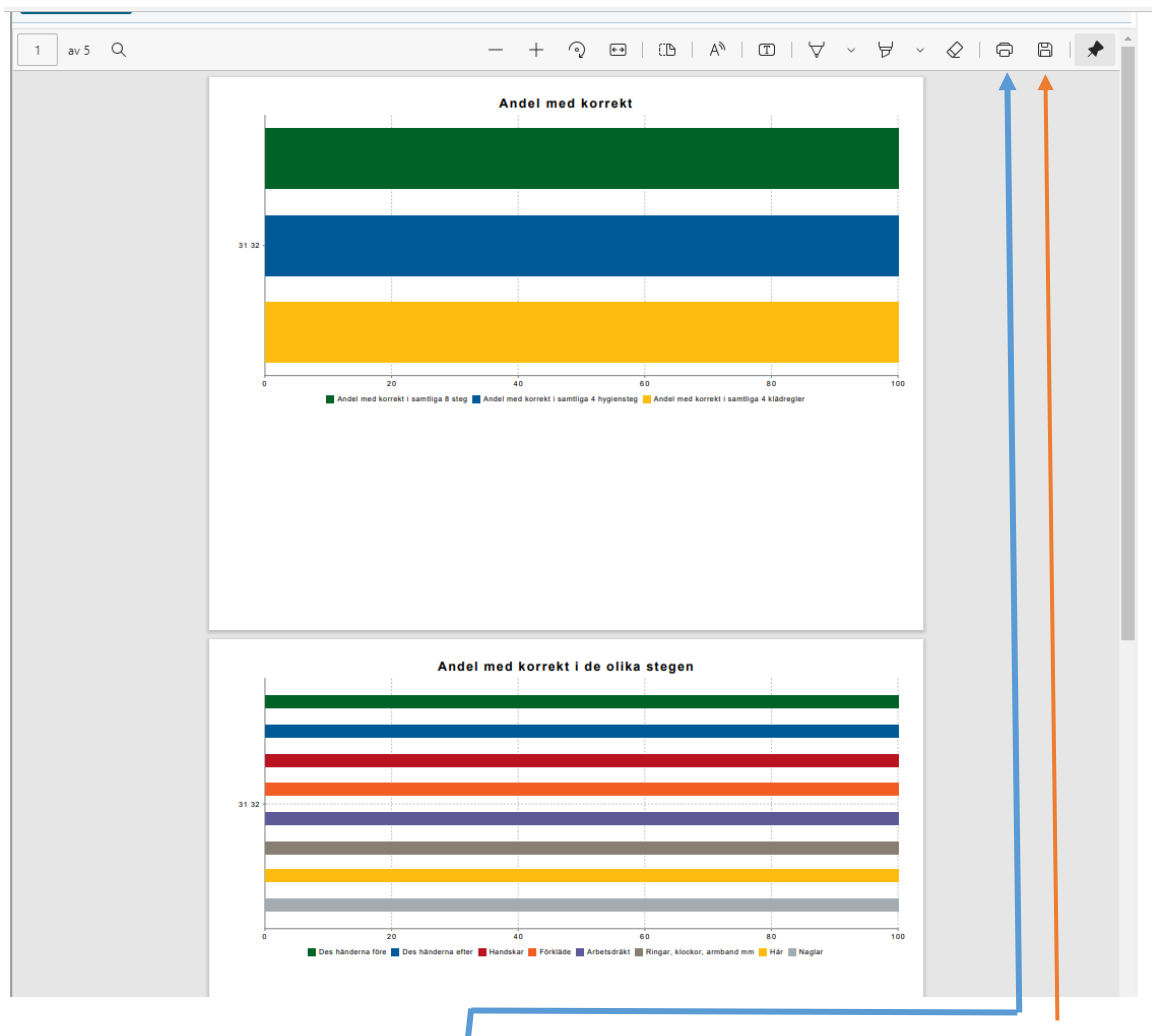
1 av 5

Andel med korrekt

31 32

0 20 40 60 80 100

Andel med korrekt i samtliga 8 steg Andel med korrekt i samtliga 4 hygiensteg Andel med korrekt i samtliga 4 klädregler

Andel med korrekt i de olika stegen

31 32

0 20 40 60 80 100

Des händerna före Des händerna efter Handskar Förkläde Arbetsdräkt Ringar, klockor, armband mm Hår Naglar